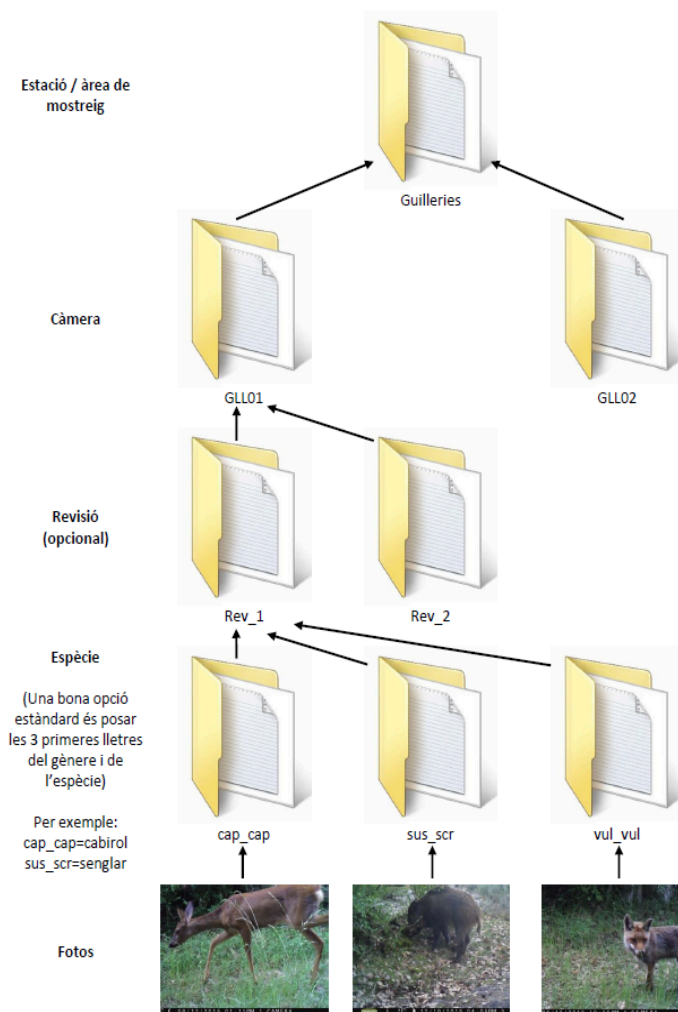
Estació / àrea de mostreig

Guilleries

Càmera

GLL01

GLL02

Revisió (opcional)

Rev_1

Rev_2

Espècie

(Una bona opció estàndard és posar les 3 primeres lletres del gènere i de l'espècie)

Per exemple: cap_cap=cabirol sus_scr=senglar

cap_cap

sus_scr

vul_vul

Fotos